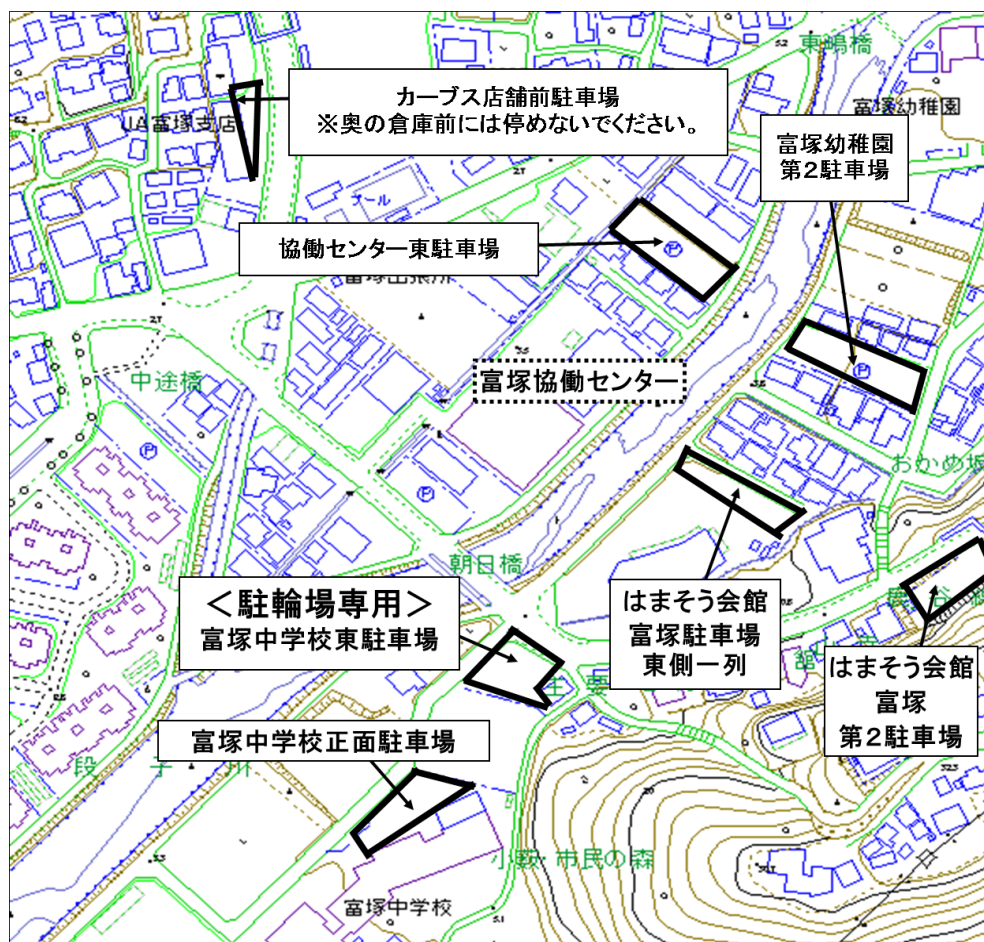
カーブス店舗前駐車場
※奥の倉庫前には停めないでください。

JA富塚支店

東鴨橋

富塚幼稚園

富塚幼稚園
第2駐車場

協働センター東駐車場

富塚協働センター

中途橋

おかめ坂

朝日橋

＜駐輪場専用＞
富塚中学校東駐車場

はまぞう会館
富塚駐車場
東側一列

はまぞう会館
富塚
第2駐車場

富塚中学校正面駐車場

市民の森

富塚中学校